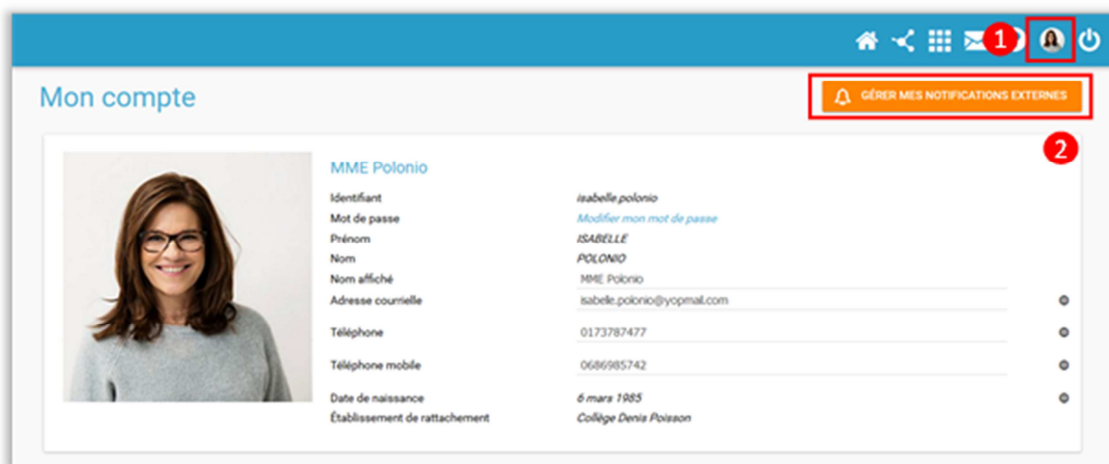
1

Mon compte

GÉRER MES NOTIFICATIONS EXTERNES

2

MME Polonio

| | |
|---|---|
| Identifiant | isabelle.polonio |
| Mot de passe | Modifier mon mot de passe |
| Prénom | ISABELLE |
| Nom | POLONIO |
| Nom affiché | MME Polonio |
| Adresse courrielle | isabelle.polonio@yopmail.com |
| Téléphone | 0173787477 |
| Téléphone mobile | 0686985742 |
| Date de naissance | 6 mars 1985 |
| Établissement de rattachement | Collège Denis Poisson |